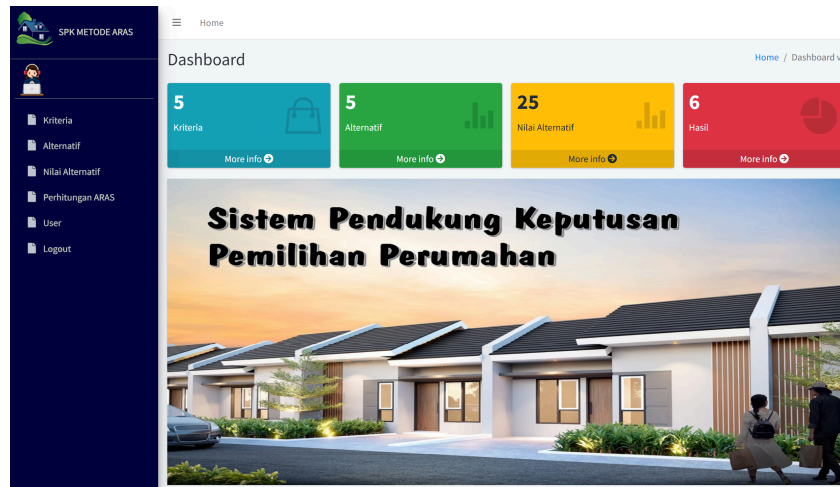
SPK METODE ARAS

Kriteria
Alternatif
Nilai Alternatif
Perhitungan ARAS
User
Logout

Home

Dashboard

Home / Dashboard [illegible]

5
Kriteria
More info

5
Alternatif
More info

25
Nilai Alternatif
More info

6
Hasil
More info

Sistem Pendukung Keputusan
Pemilihan Perumahan